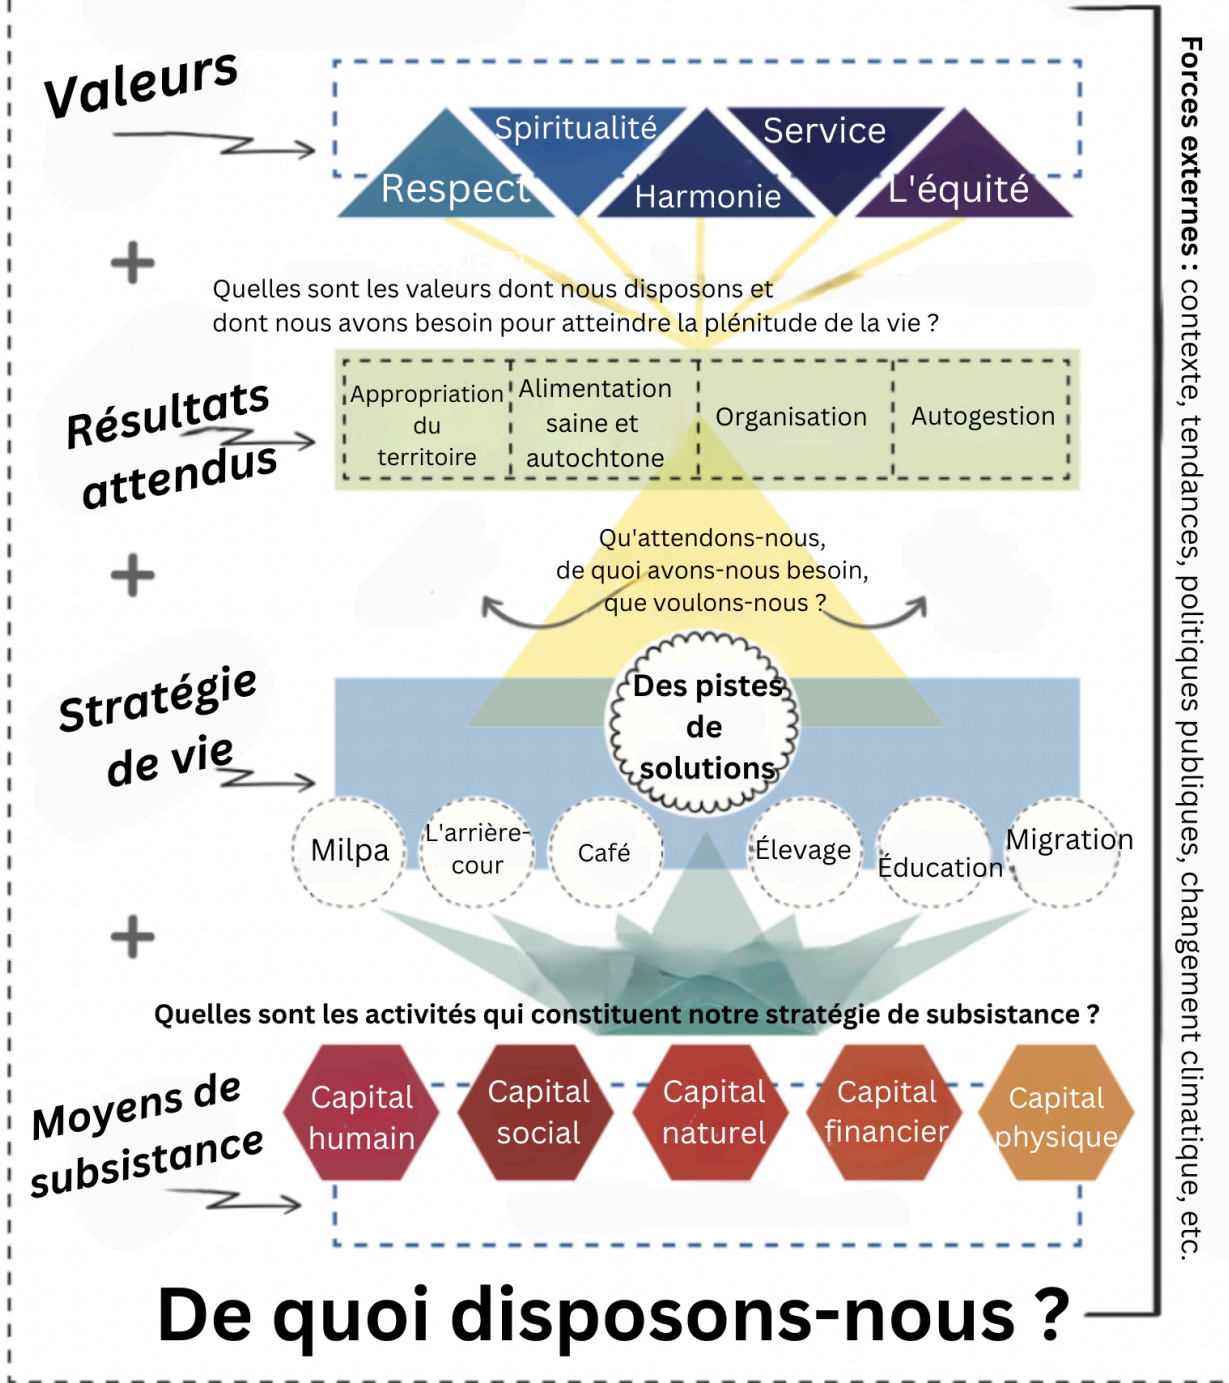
Valeurs

Spiritualité

Service

Respect

Harmonie

L'équité

+

Quelles sont les valeurs dont nous disposons et dont nous avons besoin pour atteindre la plénitude de la vie ?

Résultats attendus

Appropriation du territoire

Alimentation saine et autochtone

Organisation

Autogestion

+

Qu'attendons-nous, de quoi avons-nous besoin, que voulons-nous ?

Stratégie de vie

Des pistes de solutions

Milpa

L'arrière-cour

Café

Élevage

Éducation

Migration

+

Quelles sont les activités qui constituent notre stratégie de subsistance ?

Moyens de subsistance

Capital humain

Capital social

Capital naturel

Capital financier

Capital physique

De quoi disposons-nous ?

Forces externes : contexte, tendances, politiques publiques, changement climatique, etc.